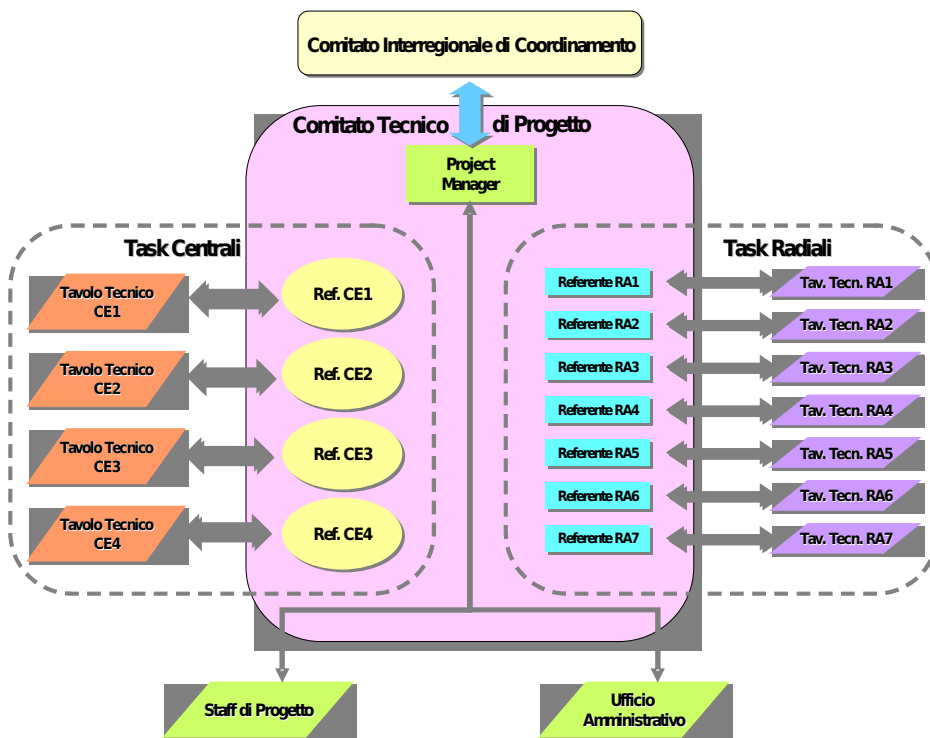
Comitato Interregionale di Coordinamento

Comitato Tecnico di Progetto

Project Manager

Task Centrali

Tavolo Tecnico CE1

Tavolo Tecnico CE2

Tavolo Tecnico CE3

Tavolo Tecnico CE4

Ref. CE1

Ref. CE2

Ref. CE3

Ref. CE4

Task Radiali

Referente RA1

Referente RA2

Referente RA3

Referente RA4

Referente RA5

Referente RA6

Referente RA7

Tav. Tecn. RA1

Tav. Tecn. RA2

Tav. Tecn. RA3

Tav. Tecn. RA4

Tav. Tecn. RA5

Tav. Tecn. RA6

Tav. Tecn. RA7

Staff di Progetto

Ufficio Amministrativo